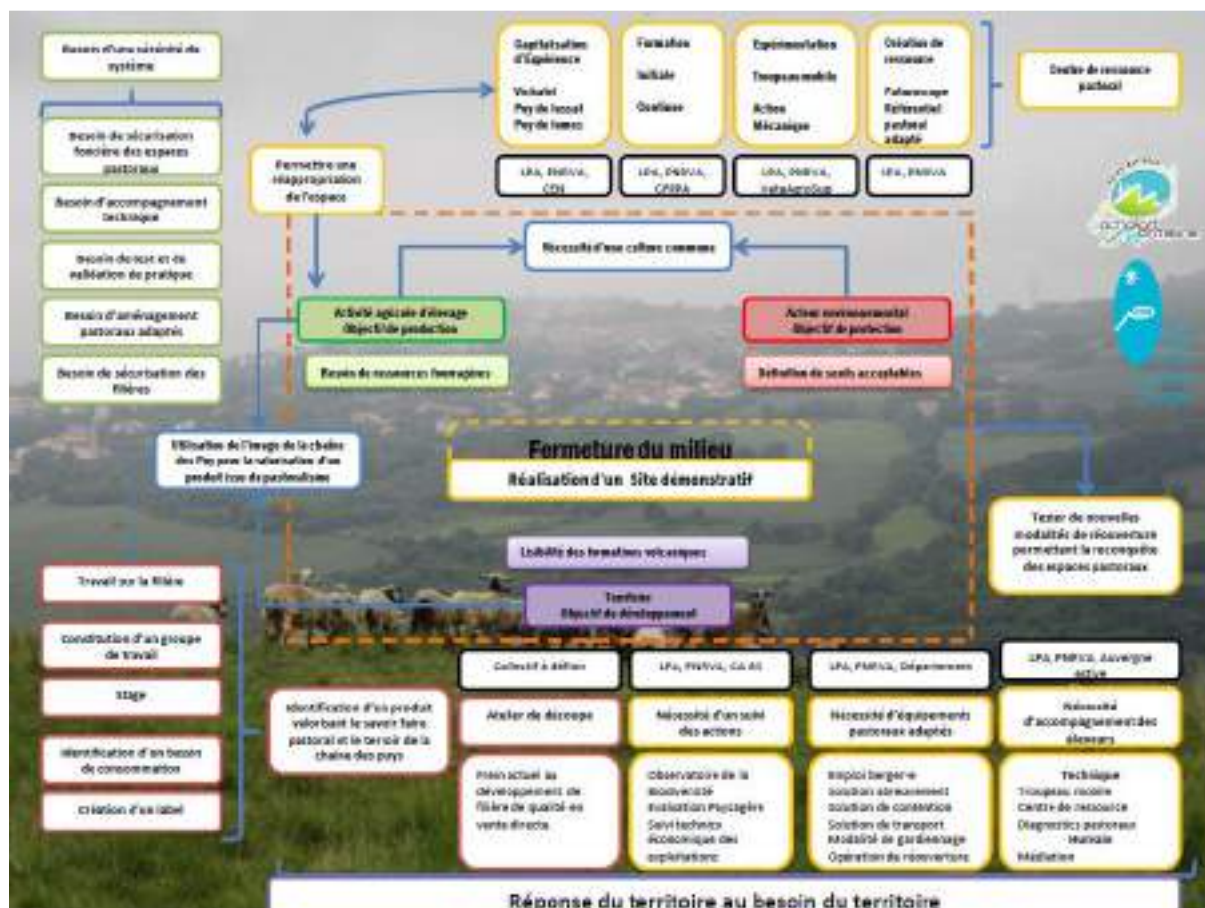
Besoin d'une cohérence du système

Besoin de sécurisation foncière des espaces pastoraux

Besoin d'accompagnement technique

Besoin de test et de validation de pratique

Besoin d'aménagement pastoraux adaptés

Besoin de sécurisation des filières

Capitalisation d'Expérience

Vulcania
Puy de Louchadière
Puy de Lemptégy

Formation

Initiale

Continue

Expérimentation

Troupeau mobile

Action Mécanique

Création de ressource

Patrimoine

Référentiel pastoral adapté

Centre de ressource pastoral

LPA, PNRVA, CEN

LPA, PNRVA, CFPPA

LPA, PNRVA, VetAgroSup

LPA, PNRVA

Permettre une réappropriation de l'espace

Nécessité d'une culture commune

Activité agricole d'élevage
Objectif de production

Action environnemental
Objectif de protection

Besoin de ressources fourragères

Définition de seuils acceptables

Utilisation de l'image de la chaine des Puy pour la valorisation d'un produit issu du pastoralisme

Fermeture du milieu

Réalisation d'un Site démonstratif

Lisibilité des formations volcaniques

Tourisme
Objectif de développement

Tester de nouvelles modalités de réouverture permettant la reconquête des espaces pastoraux

Travail sur la filière

Construction d'un groupe de travail

Stage

Identification d'un besoin de consommation

Création d'un label

Identification d'un produit valorisant le savoir faire pastoral et le terroir de la chaine des puys

Collectif à définir

LPA, PNRVA, CA 63

LPA, PNRVA, Département

LPA, PNRVA, Auvergne active

Atelier de découpe

Nécessité d'un suivi des actions

Nécessité d'équipements pastoraux adaptés

Nécessité d'accompagnement des éleveurs

Frein actuel au développement de filière de qualité en vente directe

Observatoire de la biodiversité
Evaluation Paysagère
Suivi technico économique des exploitations

Emploi berger-e
Solution abreuvement
Solution de contention
Solution de transport
Modalité de gardiennage
Opération de réouverture

Technique
Troupeau mobile
Centre de ressource
Diagnostics pastoraux
Humain
Médiation

Réponse du territoire au besoin du territoire